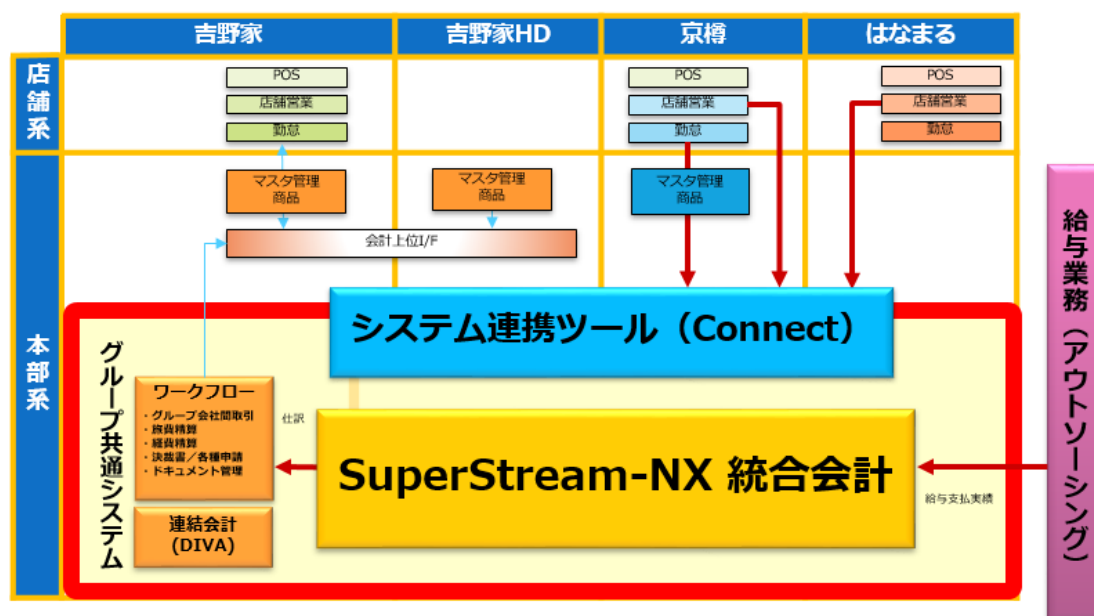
吉野家

吉野家HD

京樽

はなまる

店舗系

POS
店舗営業
勤怠

POS
店舗営業
勤怠

POS
店舗営業
勤怠

本部系

マスタ管理
商品

マスタ管理
商品

マスタ管理
商品

会計上位I/F

給与業務（アウトソーシング）

システム連携ツール（Connect）

グループ共通システム

ワークフロー
・グループ会社間取引
・旅費精算
・経費精算
・決裁書／各種申請
・ドキュメント管理

仕訳

連結会計
(DIVA)

SuperStream-NX 統合会計

給与支払実績